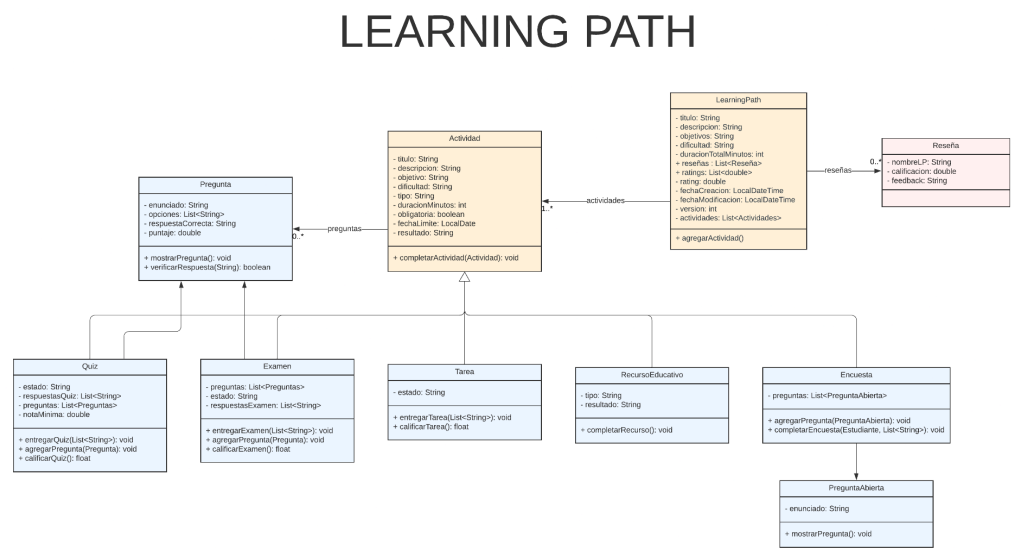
LEARNING PATH

LearningPath

- titulo: String
- descripcion: String
- objetivos: String
- dificultad: String
- duracionTotalMinutos: int
+ reseñas : List<Reseña>
+ ratings: List<double>
- rating: double
- fechaCreacion: LocalDateTime
- fechaModificacion: LocalDateTime
- version: int
- actividades: List<Actividades>

+ agregarActividad()

Reseña

- nombreLP: String
- calificacion: double
- feedback: String

reseñas
0..*

Actividad

- titulo: String
- descripcion: String
- objetivo: String
- dificultad: String
- tipo: String
- duracionMinutos: int
- obligatoria: boolean
- fechaLimite: LocalDate
- resultado: String

+ completarActividad(Actividad): void

actividades
1..*

Pregunta

- enunciado: String
- opciones: List<String>
- respuestaCorrecta: String
- puntaje: double

+ mostrarPregunta(): void
+ verificarRespuesta(String): boolean

preguntas
0..*

Quiz

- estado: String
- respuestasQuiz: List<String>
- preguntas: List<Preguntas>
- notaMinima: double

+ entregarQuiz(List<String>): void
+ agregarPregunta(Pregunta): void
+ calificarQuiz(): float

Examen

- preguntas: List<Preguntas>
- estado: String
- respuestasExamen: List<String>

+ entregarExamen(List<String>): void
+ agregarPregunta(Pregunta): void
+ calificarExamen(): float

Tarea

- estado: String

+ entregarTarea(List<String>): void
+ calificarTarea(): float

RecursoEducativo

- tipo: String
- resultado: String

+ completarRecurso(): void

Encuesta

- preguntas: List<PreguntaAbierta>

+ agregarPregunta(PreguntaAbierta): void
+ completarEncuesta(Estudiante, List<String>): void

PreguntaAbierta

- enunciado: String

+ mostrarPregunta(): void